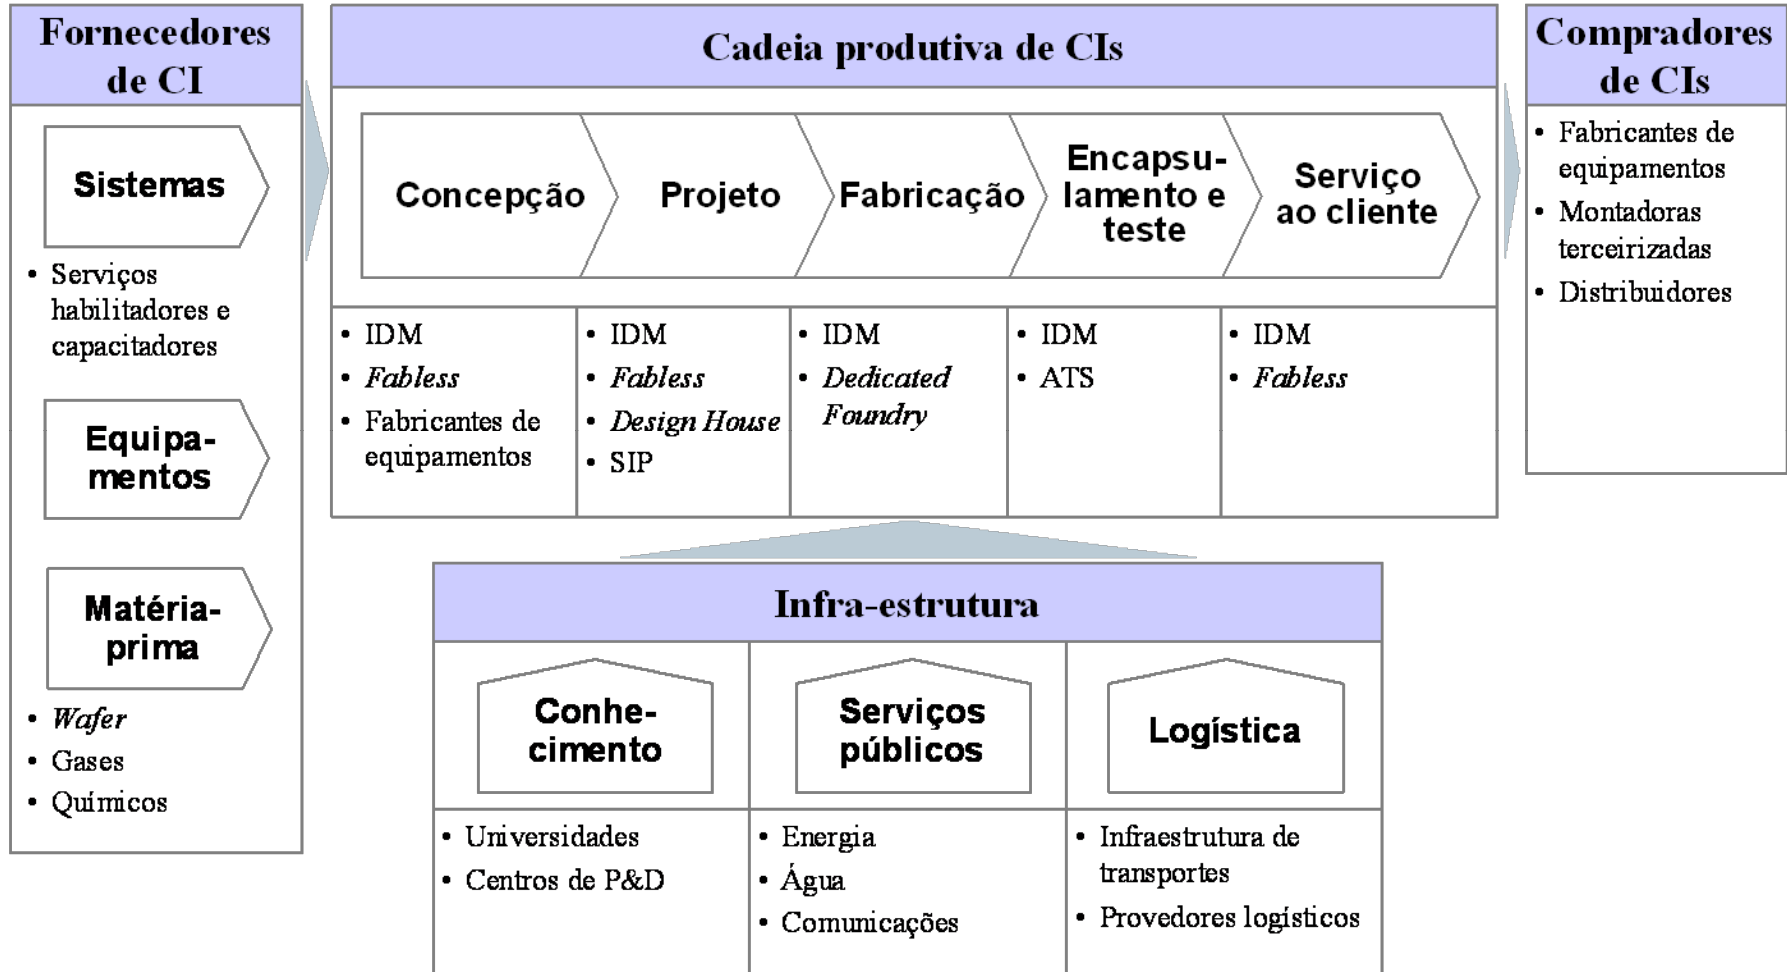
Fornecedores de CI

Sistemas

• Serviços habilitadores e capacitadores

Equipamentos

Matéria-prima

• Wafer
• Gases
• Químicos

Cadeia produtiva de CIs

Concepção

Projeto

Fabricação

Encapsulamento e teste

Serviço ao cliente

| • IDM<br>• Fabless<br>• Fabricantes de equipamentos | • IDM<br>• Fabless<br>• Design House<br>• SIP | • IDM<br>• Dedicated Foundry | • IDM<br>• ATS | • IDM<br>• Fabless |
|---|---|---|---|---|

Compradores de CIs

• Fabricantes de equipamentos
• Montadoras terceirizadas
• Distribuidores

Infra-estrutura

Conhecimento

Serviços públicos

Logística

| • Universidades<br>• Centros de P&D | • Energia<br>• Água<br>• Comunicações | • Infraestrutura de transportes<br>• Provedores logísticos |
|---|---|---|